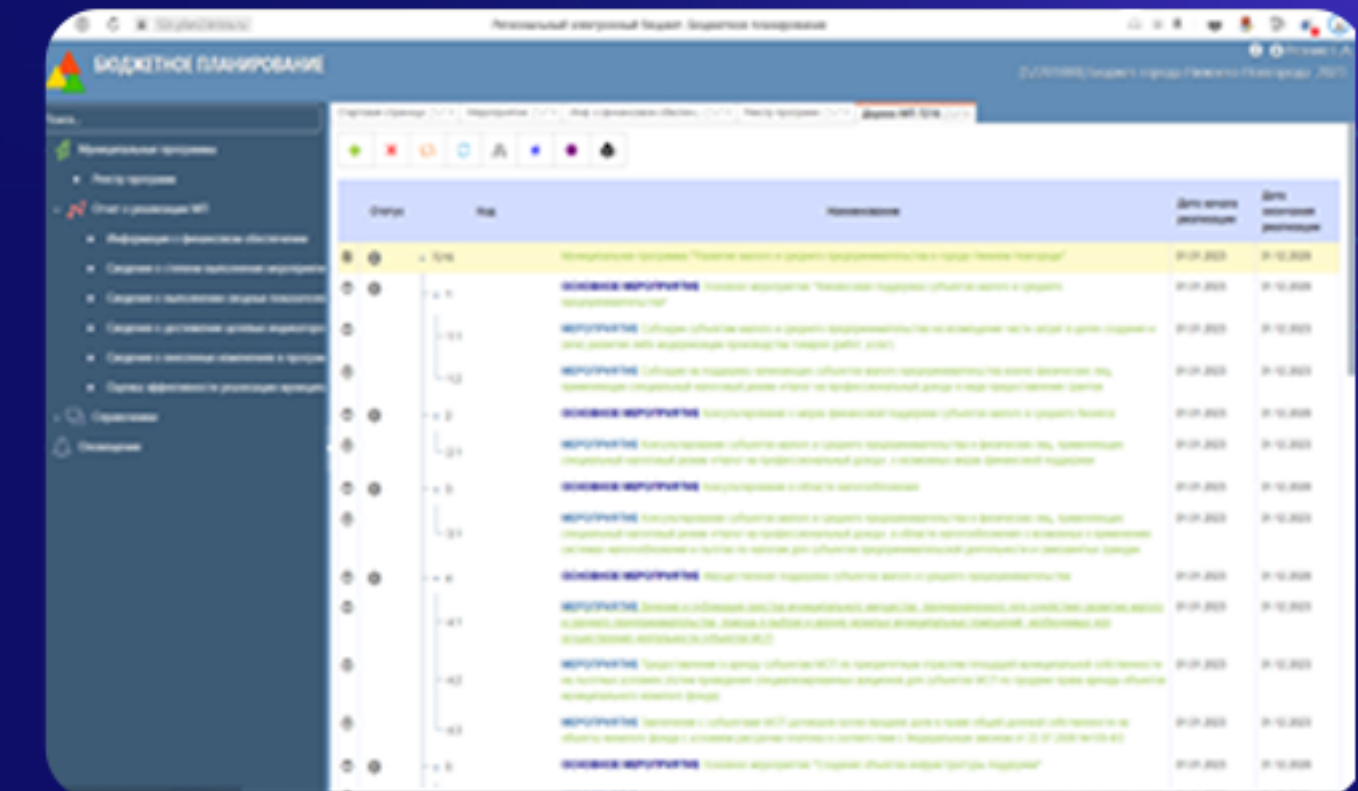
Региональный электронный бюджет. Бюджетное планирование

БЮДЖЕТНОЕ ПЛАНИРОВАНИЕ

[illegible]

Поиск...

Муниципальные программы

Реестр программ

Отчет о реализации МП

Информация о финансовом обеспечении

Сведения о степени выполнения мероприяти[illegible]

Сведения о выполнении сводных показател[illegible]

Сведения о достижении целевых индикатор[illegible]

Сведения о внесенных изменениях в програм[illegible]

Оценка эффективности реализации муници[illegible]

Справочники

Оповещения

Стартовая страница | Мероприятия | Инф. о финансовом обеспеч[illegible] | Реестр программ | Форма МП 1216

| Статус | Код | Наименование | Дата начала реализации | Дата окончания реализации |
|---|---|---|---|---|
| | 1216 | Муниципальная программа "Развитие малого и среднего предпринимательства в городе Нижнем Новгороде" | 01.01.2023 | 31.12.2028 |
| | 1 | ОСНОВНОЕ МЕРОПРИЯТИЕ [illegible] | 01.01.2023 | 31.12.2028 |
| | 1.1 | МЕРОПРИЯТИЕ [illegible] | 01.01.2023 | 31.12.2023 |
| | 1.2 | МЕРОПРИЯТИЕ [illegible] | 01.01.2023 | 31.12.2023 |
| | 2 | ОСНОВНОЕ МЕРОПРИЯТИЕ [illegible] | 01.01.2023 | 31.12.2028 |
| | 2.1 | МЕРОПРИЯТИЕ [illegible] | 01.01.2023 | 31.12.2023 |
| | 3 | ОСНОВНОЕ МЕРОПРИЯТИЕ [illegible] | 01.01.2023 | 31.12.2028 |
| | 3.1 | МЕРОПРИЯТИЕ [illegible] | 01.01.2023 | 31.12.2023 |
| | 4 | ОСНОВНОЕ МЕРОПРИЯТИЕ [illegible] | 01.01.2023 | 31.12.2028 |
| | 4.1 | МЕРОПРИЯТИЕ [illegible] | 01.01.2023 | 31.12.2023 |
| | 4.2 | МЕРОПРИЯТИЕ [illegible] | 01.01.2023 | 31.12.2023 |
| | 4.3 | МЕРОПРИЯТИЕ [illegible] | 01.01.2023 | 31.12.2023 |
| | 5 | ОСНОВНОЕ МЕРОПРИЯТИЕ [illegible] | 01.01.2023 | 31.12.2028 |